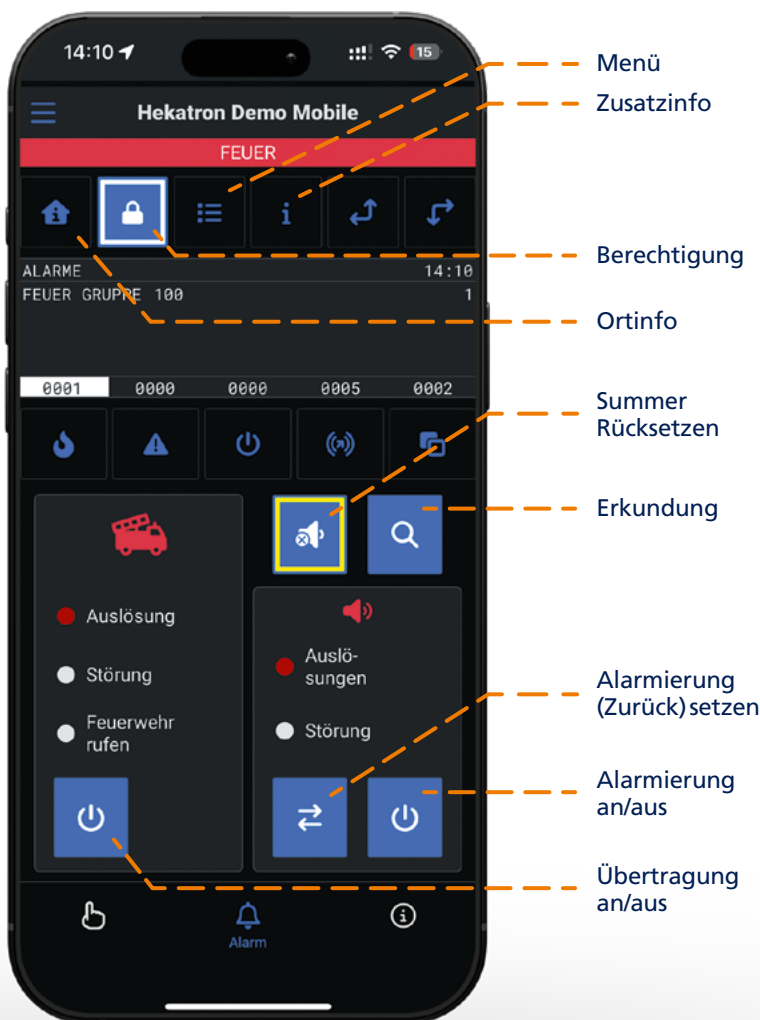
14:10

15

Hekatron Demo Mobile

FEUER

ALARME 14:10
FEUER GRUPPE 100 1

0001 0000 0000 0005 0002

Auslösung

Störung

Feuerwehr rufen

Auslösungen

Störung

Alarm

Menü

Zusatzinfo

Berechtigung

Ortinfo

Summer Rücksetzen

Erkundung

Alarmierung (Zurück) setzen

Alarmierung an/aus

Übertragung an/aus